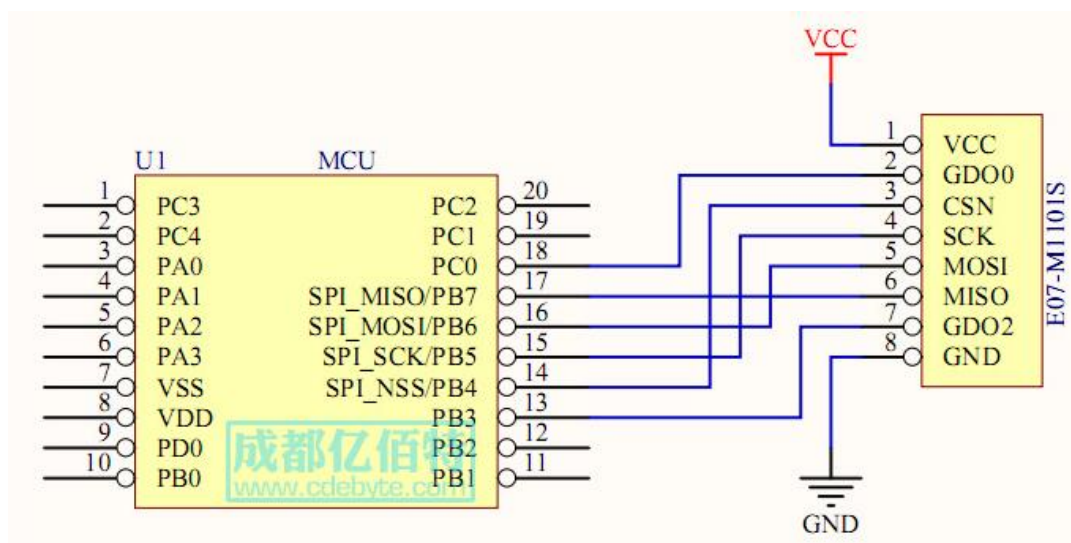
VCC

U1
MCU

1 PC3
2 PC4
3 PA0
4 PA1
5 PA2
6 PA3
7 VSS
8 VDD
9 PD0
10 PB0

20 PC2
19 PC1
18 PC0
17 SPI_MISO/PB7
16 SPI_MOSI/PB6
15 SPI_SCK/PB5
14 SPI_NSS/PB4
13 PB3
12 PB2
11 PB1

1 VCC
2 GDO0
3 CSN
4 SCK
5 MOSI
6 MISO
7 GDO2
8 GND

E07-M1101S

GND

成都亿佰特
www.cdebyte.com